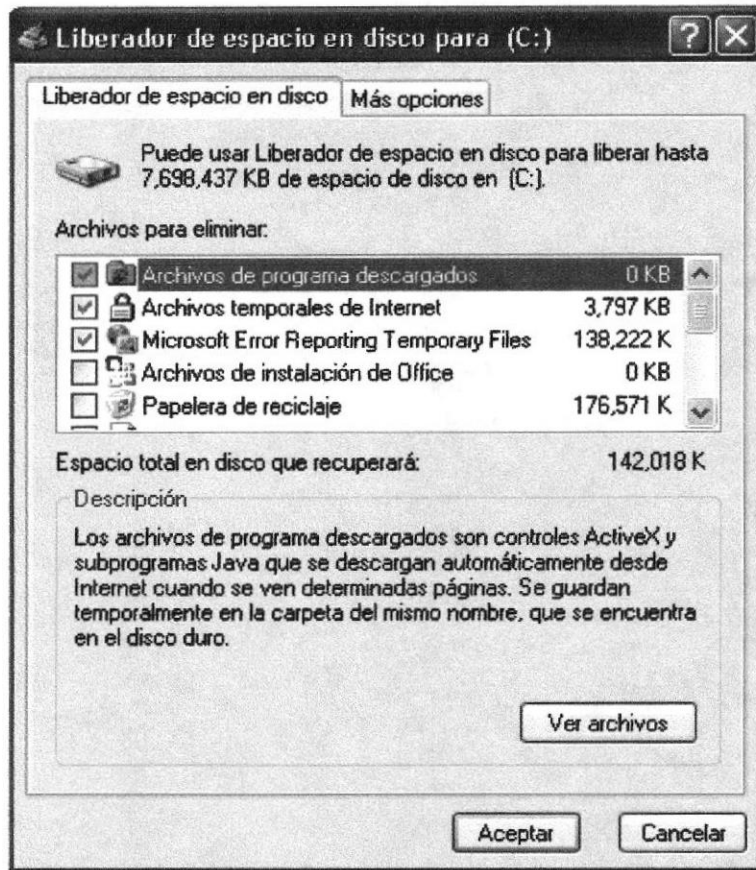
Liberador de espacio en disco para (C:)

Liberador de espacio en disco | Más opciones

Puede usar Liberador de espacio en disco para liberar hasta 7,698,437 KB de espacio de disco en (C:).

Archivos para eliminar:

| | | |
|---|---|---|
| ☑ | Archivos de programa descargados | 0 KB |
| ☑ | Archivos temporales de Internet | 3,797 KB |
| ☑ | Microsoft Error Reporting Temporary Files | 138,222 K |
| ☐ | Archivos de instalación de Office | 0 KB |
| ☐ | Papelera de reciclaje | 176,571 K |

Espacio total en disco que recuperará: 142,018 K

Descripción

Los archivos de programa descargados son controles ActiveX y subprogramas Java que se descargan automáticamente desde Internet cuando se ven determinadas páginas. Se guardan temporalmente en la carpeta del mismo nombre, que se encuentra en el disco duro.

Ver archivos

Aceptar Cancelar